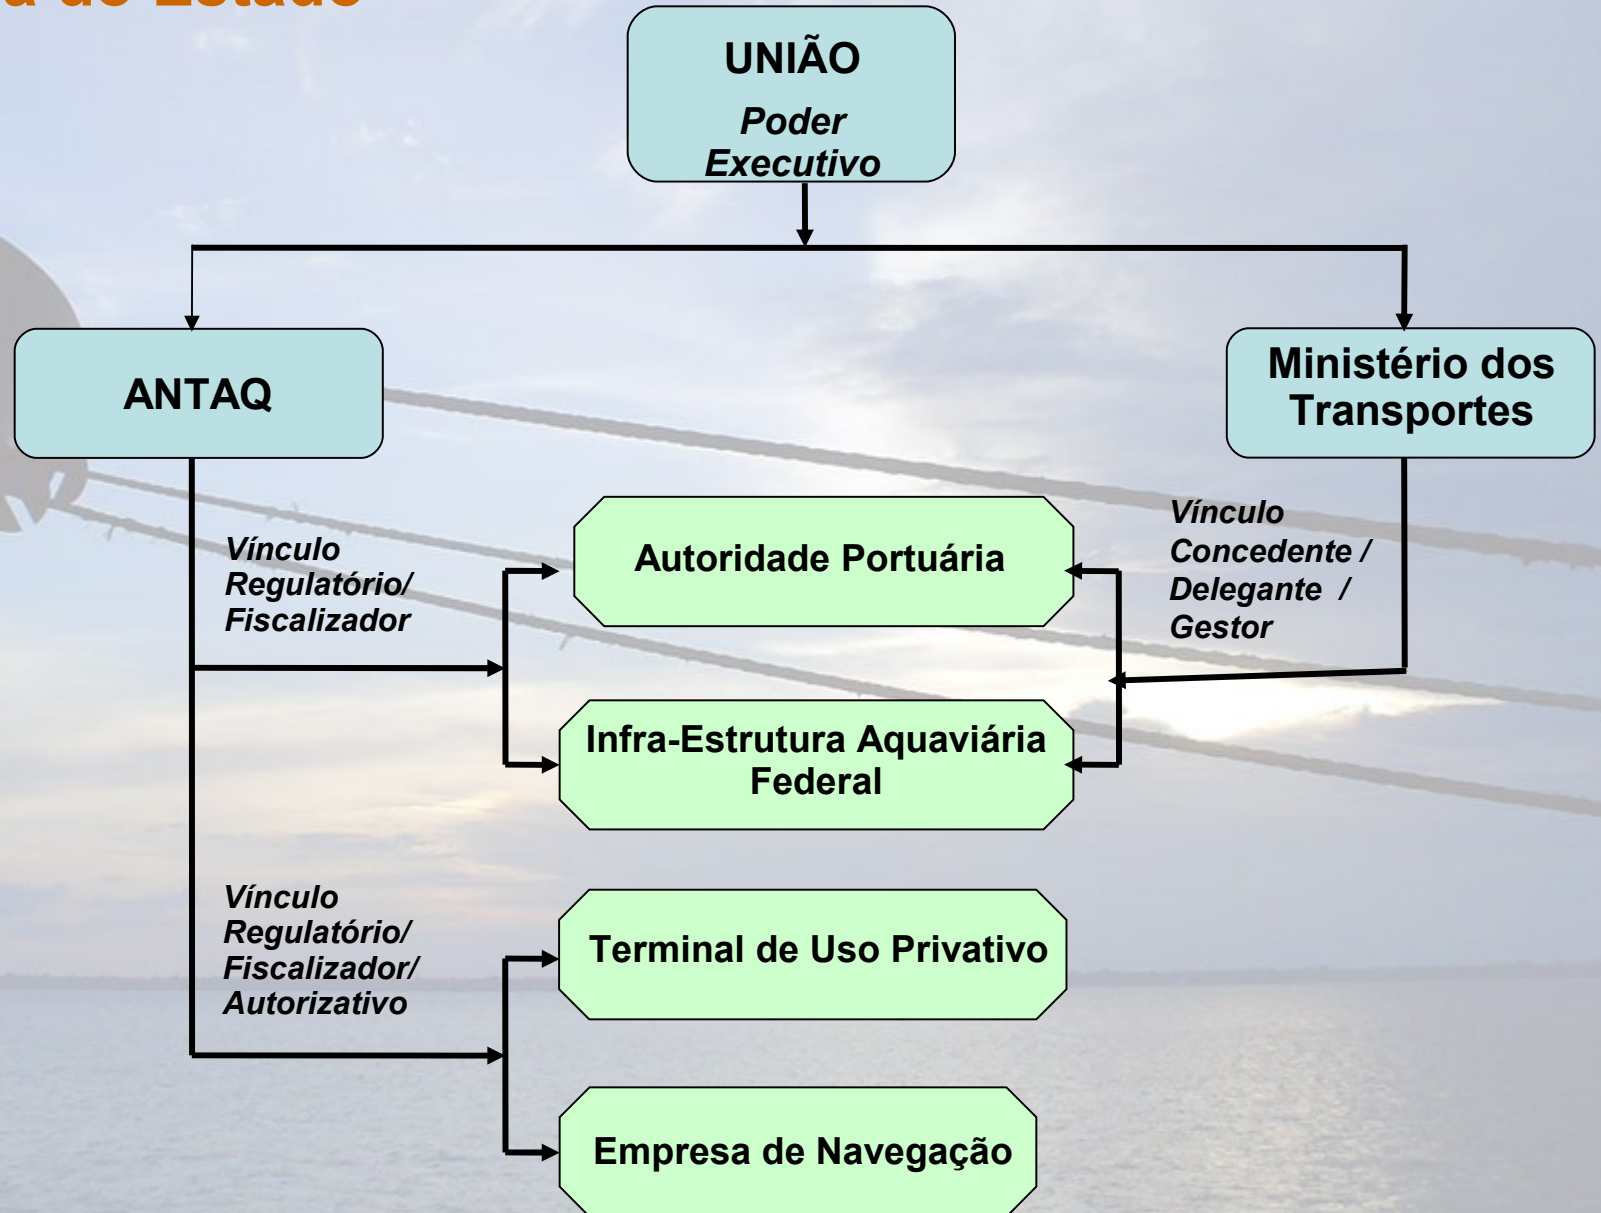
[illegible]

UNIÃO
Poder Executivo

ANTAQ

Ministério dos Transportes

Vínculo Regulatório/ Fiscalizador

Autoridade Portuária

Vínculo Concedente / Delegante / Gestor

Infra-Estrutura Aquaviária Federal

Vínculo Regulatório/ Fiscalizador/ Autorizativo

Terminal de Uso Privativo

Empresa de Navegação